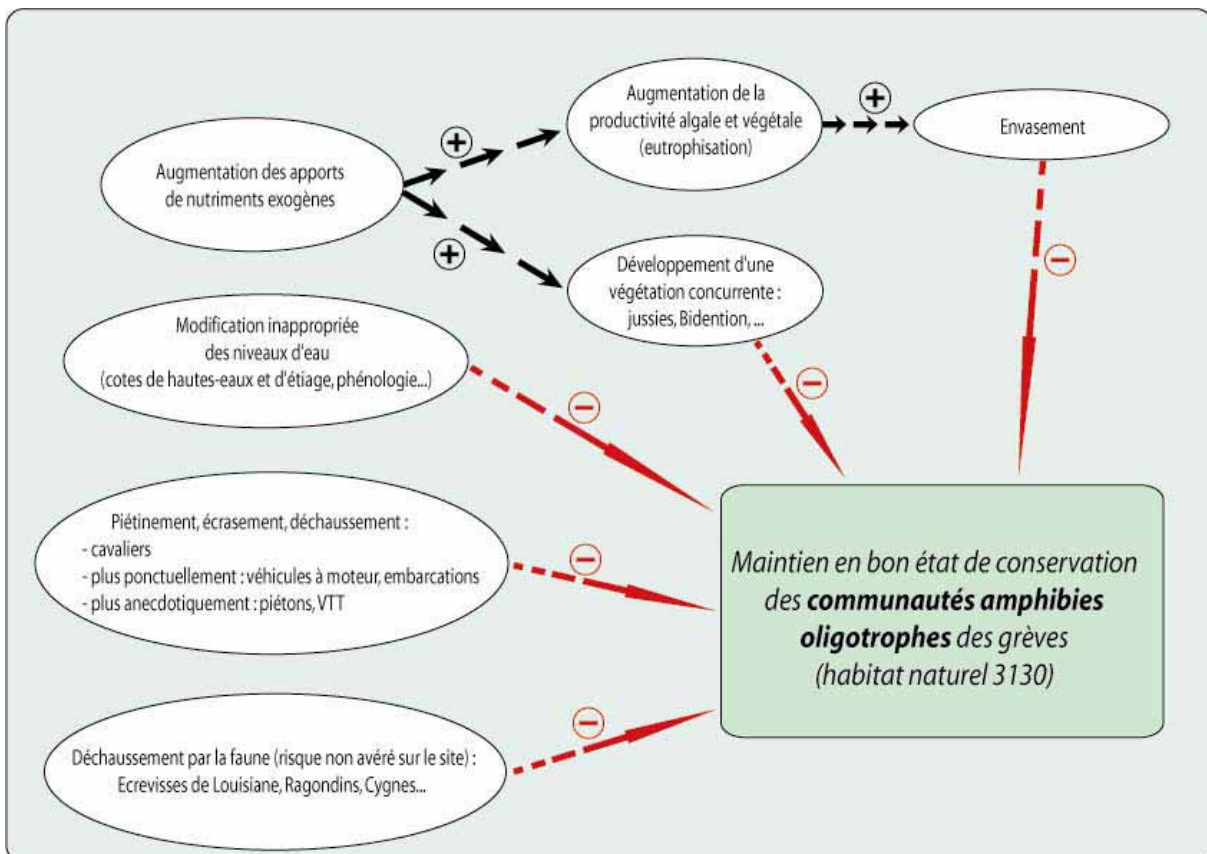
Augmentation des apports de nutriments exogènes

+

Augmentation de la productivité algale et végétale (eutrophisation)

+

Envasement

+

Développement d'une végétation concurrente : jussies, Bidention, ...

−

Modification inappropriée des niveaux d'eau (cotes de hautes-eaux et d'étiage, phénologie...)

−

−

Piétinement, écrasement, déchaussement :
- cavaliers
- plus ponctuellement : véhicules à moteur, embarcations
- plus anecdotiquement : piétons, VTT

−

*Maintien en bon état de conservation des **communautés amphibies oligotrophes** des grèves (habitat naturel 3130)*

−

Déchaussement par la faune (risque non avéré sur le site) : Ecrevisses de Louisiane, Ragondins, Cygnes...